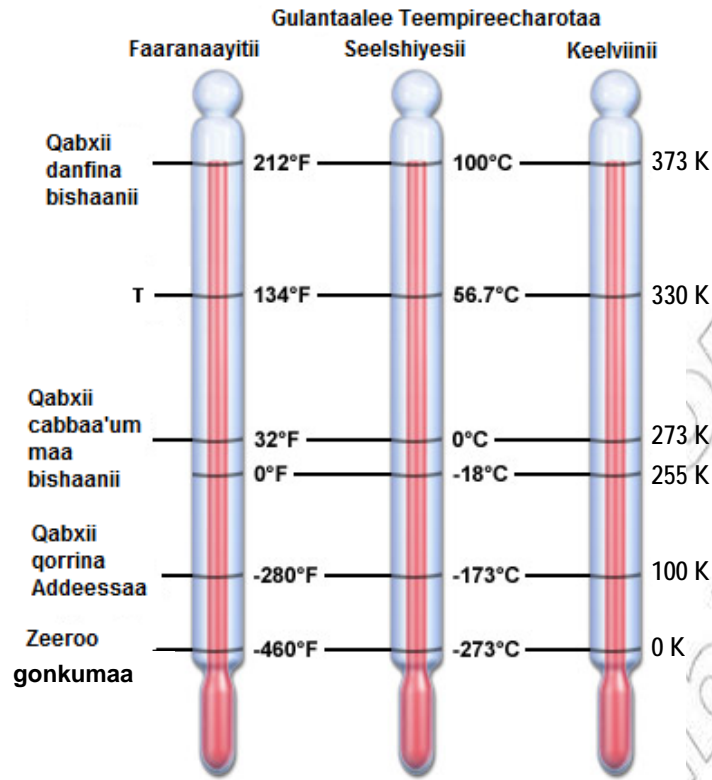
Gulantaalee Teempireecharotaa

Faaranaayitii | Seelshiyesii | Keelviinii

| | Faaranaayitii | Seelshiyesii | Keelviinii |
|---|---|---|---|
| Qabxii danfina bishaanii | 212°F | 100°C | 373 K |
| T | 134°F | 56.7°C | 330 K |
| Qabxii cabbaa'um maa bishaanii | 32°F | 0°C | 273 K |
| | 0°F | -18°C | 255 K |
| Qabxii qorrina Addeessaa | -280°F | -173°C | 100 K |
| Zeeroo gonkumaa | -460°F | -273°C | 0 K |